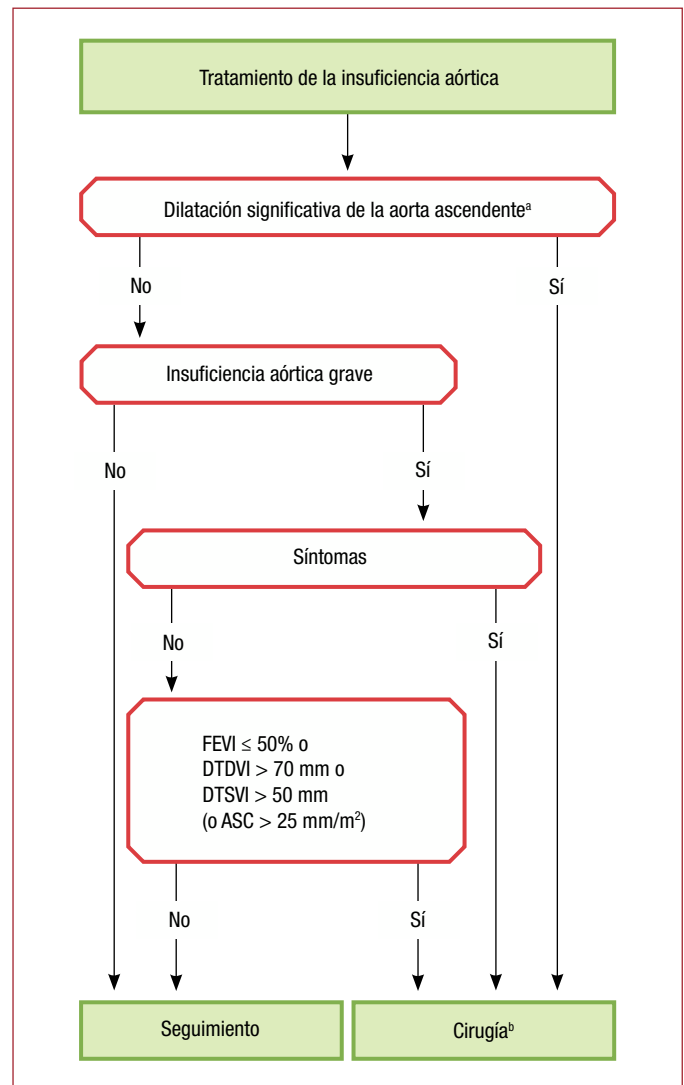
Tratamiento de la insuficiencia aórtica

Dilatación significativa de la aorta ascendente$^{a}$

No

Sí

Insuficiencia aórtica grave

No

Sí

Síntomas

No

Sí

FEVI $\leq$ 50% o
DTDVI > 70 mm o
DTSVI > 50 mm
(o ASC > 25 mm/m$^{2}$)

No

Sí

Seguimiento

Cirugía$^{b}$